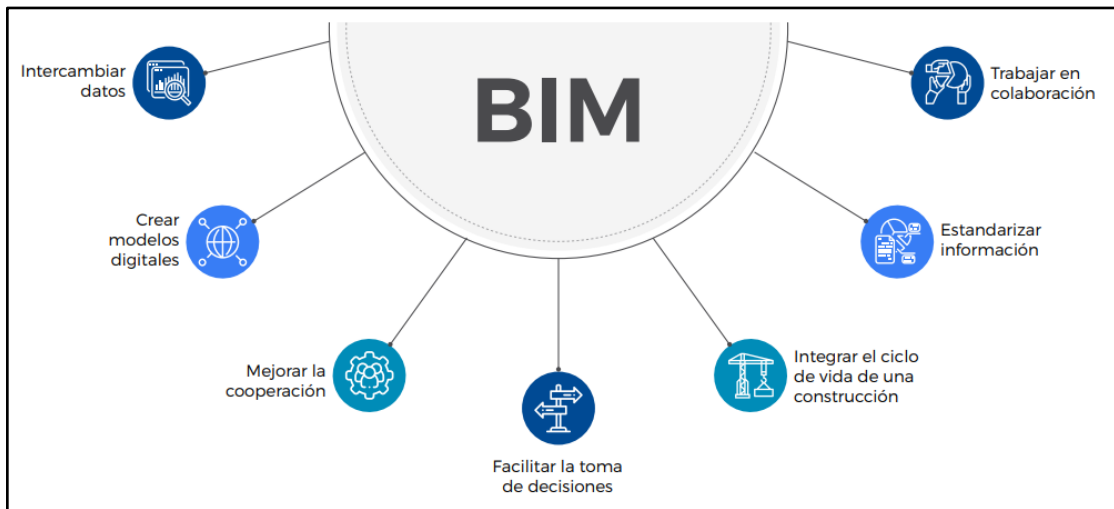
BIM

Intercambiar datos

Trabajar en colaboración

Crear modelos digitales

Estandarizar información

Mejorar la cooperación

Integrar el ciclo de vida de una construcción

Facilitar la toma de decisiones